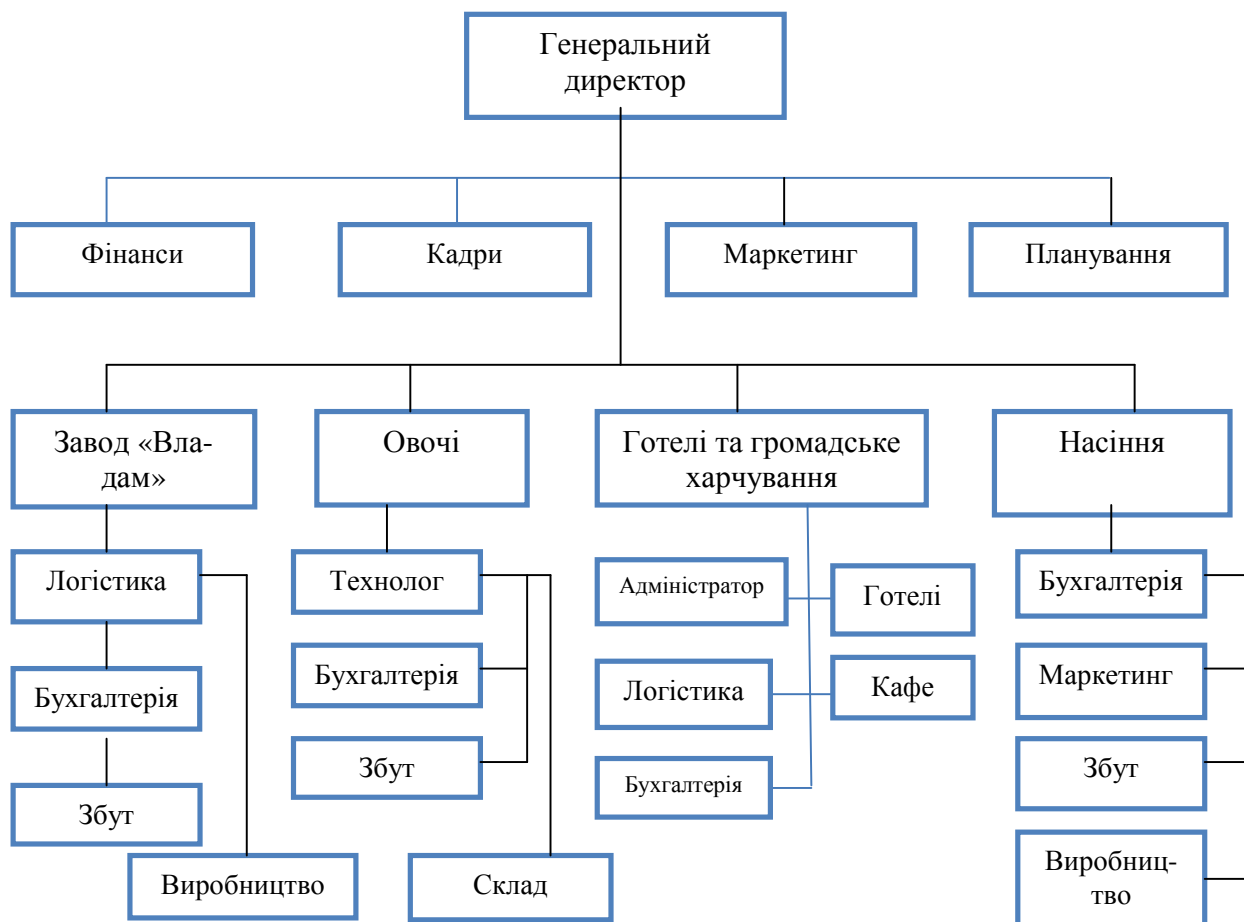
Генеральний директор

Фінанси

Кадри

Маркетинг

Планування

Завод «Ва-дам»

Овочі

Готелі та громадське харчування

Насіння

Логістика

Бухгалтерія

Збут

Виробництво

Технолог

Бухгалтерія

Збут

Склад

Адміністратор

Готелі

Логістика

Кафе

Бухгалтерія

Бухгалтерія

Маркетинг

Збут

Виробництво